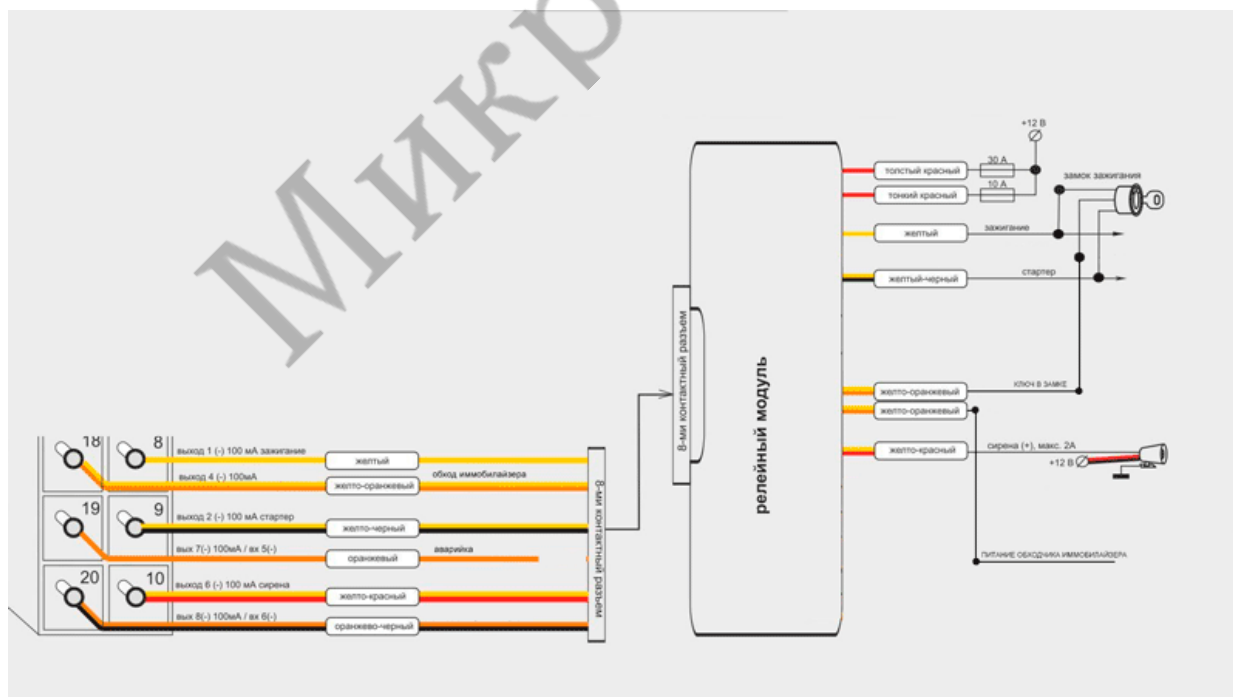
Микр

+12 В
толстый красный
30 А
тонкий красный
10 А
замок зажигания
желтый
зажигание
желтый-черный
стартер
8-ми контактный разъем
релейный модуль
желто-оранжевый
ключ в замке
желто-оранжевый
желто-красный
сирена (+), макс. 2А
+12 В
питание обходчика иммобилайзера

18
8
выход 1 (-) 100 мА зажигание
желтый
выход 4 (-) 100мА
обход иммобилайзера
желто-оранжевый
19
9
выход 2 (-) 100 мА стартер
желто-черный
вых 7(-) 100мА / вх 5(-)
оранжевый
аварийка
20
10
выход 6 (-) 100 мА сирена
желто-красный
вых 8(-) 100мА / вх 6(-)
оранжево-черный
8-ми контактный разъем